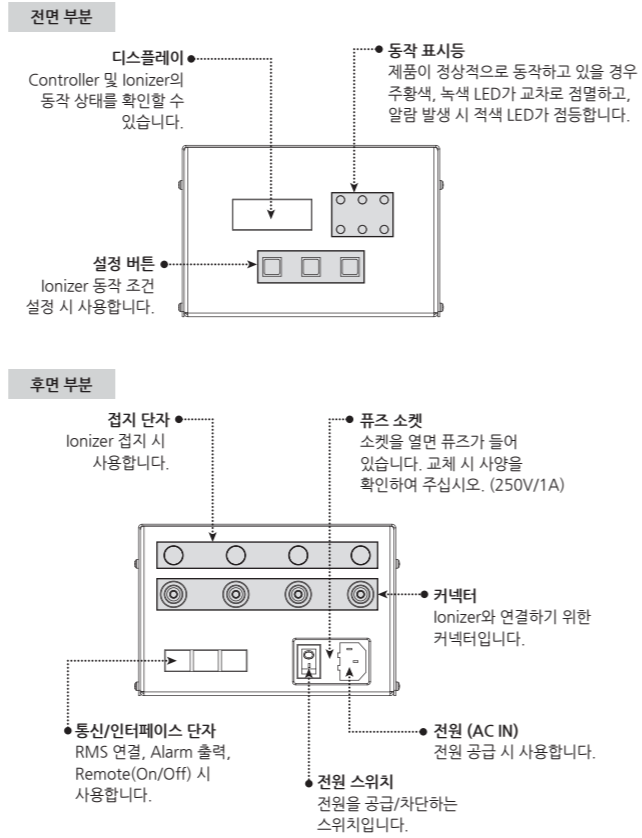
전면 부분

디스플레이
Controller 및 Ionizer의 동작 상태를 확인할 수 있습니다.

동작 표시등
제품이 정상적으로 동작하고 있을 경우 주황색, 녹색 LED가 교차로 점멸하고, 알람 발생 시 적색 LED가 점등합니다.

설정 버튼
Ionizer 동작 조건 설정 시 사용합니다.

후면 부분

접지 단자
Ionizer 접지 시 사용합니다.

퓨즈 소켓
소켓을 열면 퓨즈가 들어 있습니다. 교체 시 사양을 확인하여 주십시오. (250V/1A)

커넥터
Ionizer와 연결하기 위한 커넥터입니다.

통신/인터페이스 단자
RMS 연결, Alarm 출력, Remote(On/Off) 시 사용합니다.

전원 (AC IN)
전원 공급 시 사용합니다.

전원 스위치
전원을 공급/차단하는 스위치입니다.